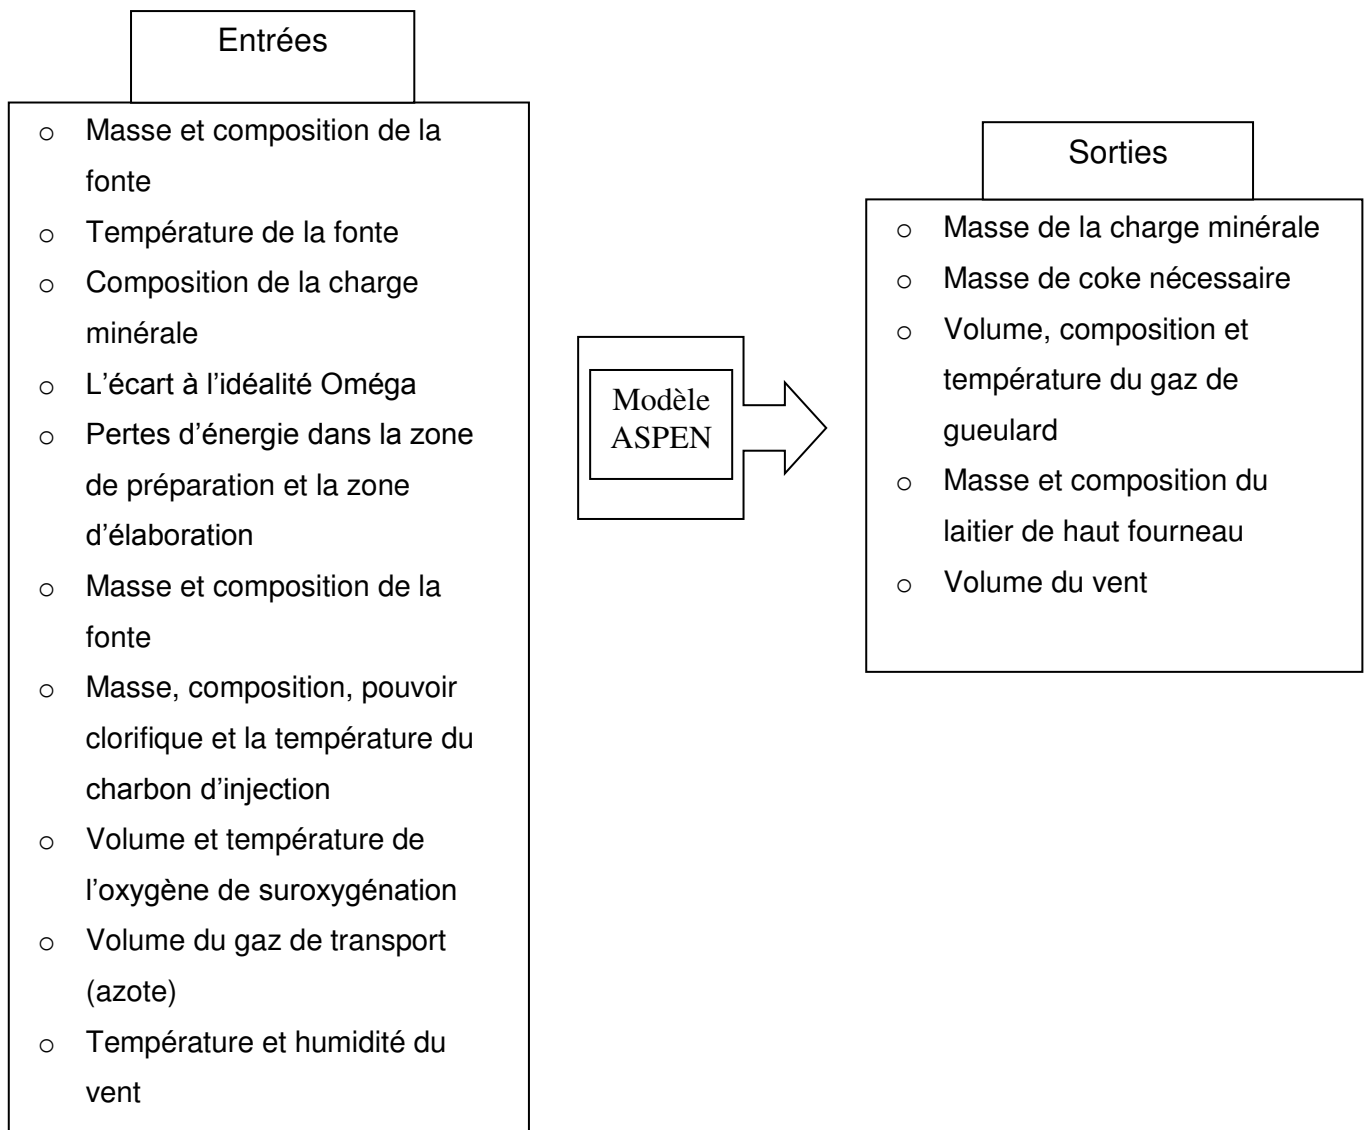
Entrées

- Masse et composition de la fonte
- Température de la fonte
- Composition de la charge minérale
- L'écart à l'idéalité Oméga
- Pertes d'énergie dans la zone de préparation et la zone d'élaboration
- Masse et composition de la fonte
- Masse, composition, pouvoir clorifique et la température du charbon d'injection
- Volume et température de l'oxygène de suroxygénation
- Volume du gaz de transport (azote)
- Température et humidité du vent

Modèle ASPEN

Sorties

- Masse de la charge minérale
- Masse de coke nécessaire
- Volume, composition et température du gaz de gueulard
- Masse et composition du laitier de haut fourneau
- Volume du vent